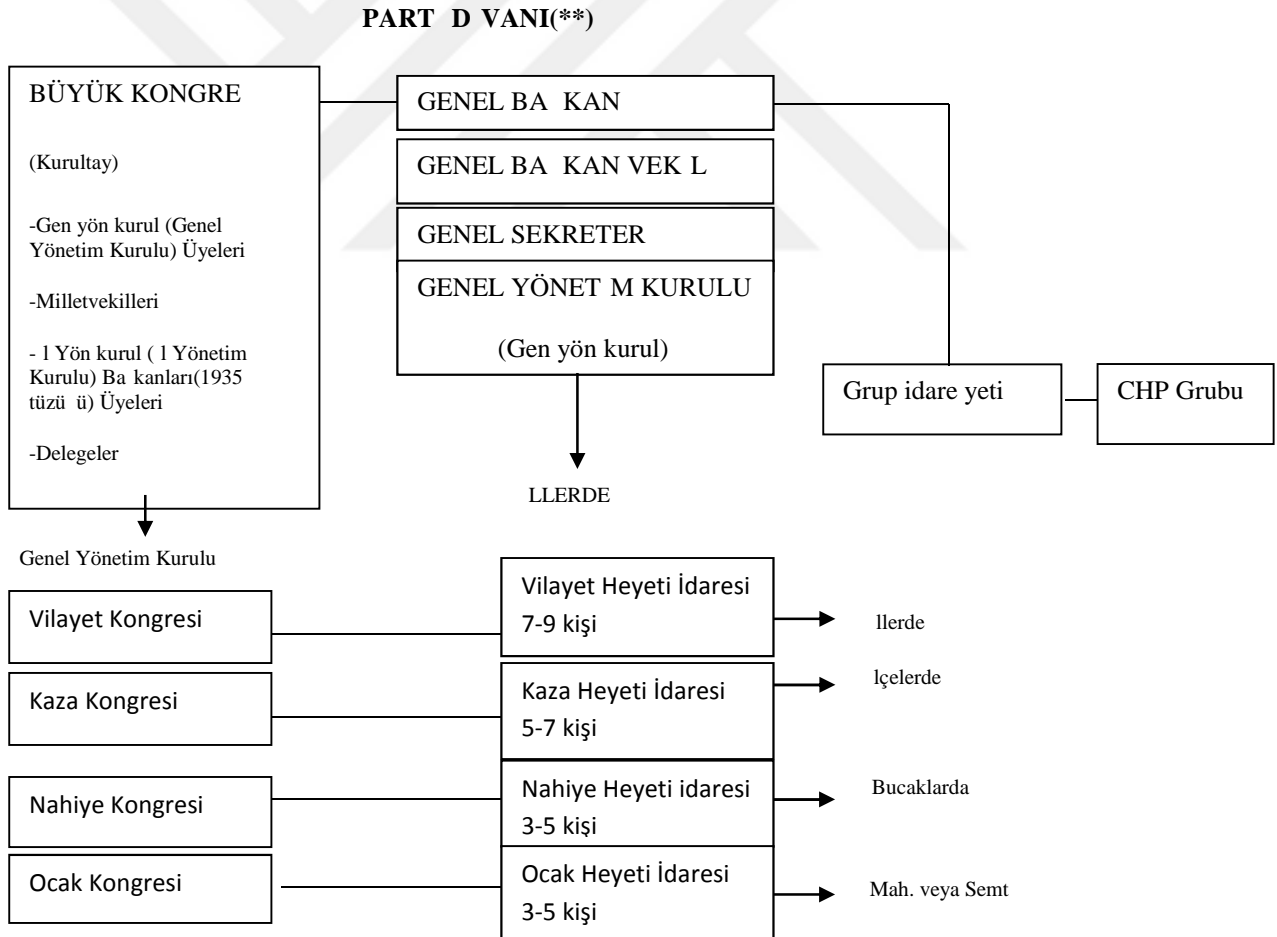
PART D VANI(**)

BÜYÜK KONGRE

(Kurultay)

-Gen yön kurul (Genel Yönetim Kurulu) Üyeleri

-Milletvekilleri

- l Yön kurul ( l Yönetim Kurulu) Ba kanları(1935 tüzü ü) Üyeleri

-Delegeler

GENEL BA KAN

GENEL BA KAN VEK L

GENEL SEKRETER

GENEL YÖNET M KURULU

(Gen yön kurul)

Grup idare yeti

CHP Grubu

LLERDE

Genel Yönetim Kurulu

Vilayet Kongresi

Vilayet Heyeti İdaresi 7-9 kişi

llerde

Kaza Kongresi

Kaza Heyeti İdaresi 5-7 kişi

lçelerde

Nahiye Kongresi

Nahiye Heyeti idaresi 3-5 kişi

Bucaklarda

Ocak Kongresi

Ocak Heyeti İdaresi 3-5 kişi

Mah. veya Semt